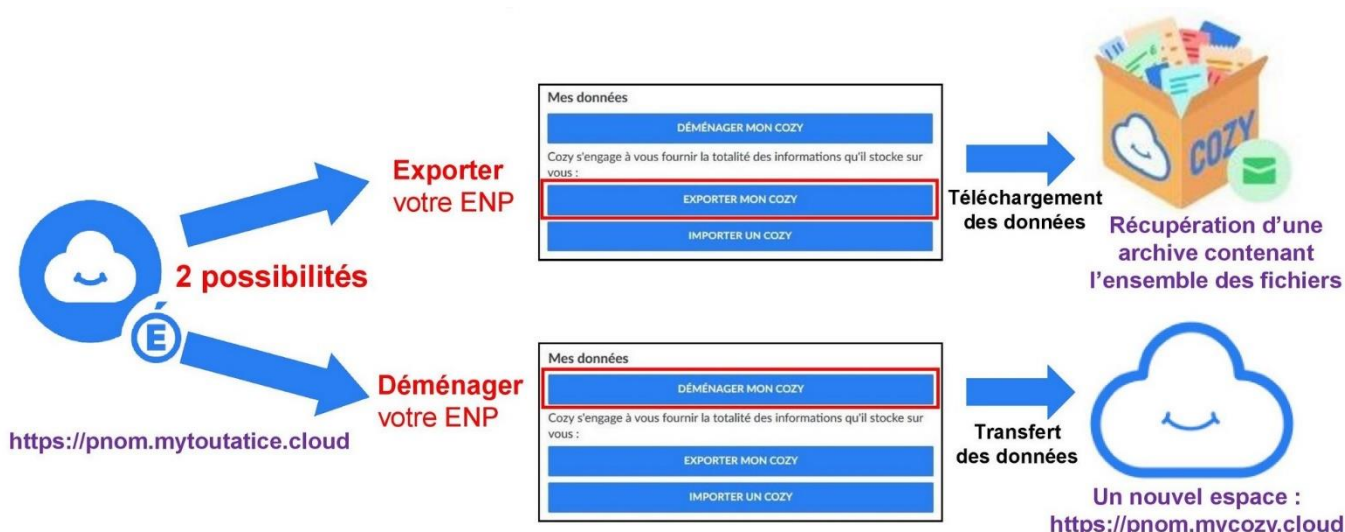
É

2 possibilités

https://pnom.mytoutatice.cloud

Exporter votre ENP

Mes données

DÉMÉNAGER MON COZY

Cozy s'engage à vous fournir la totalité des informations qu'il stocke sur vous :

EXPORTER MON COZY

IMPORTER UN COZY

Téléchargement des données

COZY

Récupération d'une archive contenant l'ensemble des fichiers

Déménager votre ENP

Mes données

DÉMÉNAGER MON COZY

Cozy s'engage à vous fournir la totalité des informations qu'il stocke sur vous :

EXPORTER MON COZY

IMPORTER UN COZY

Transfert des données

Un nouvel espace : https://pnom.mycozy.cloud